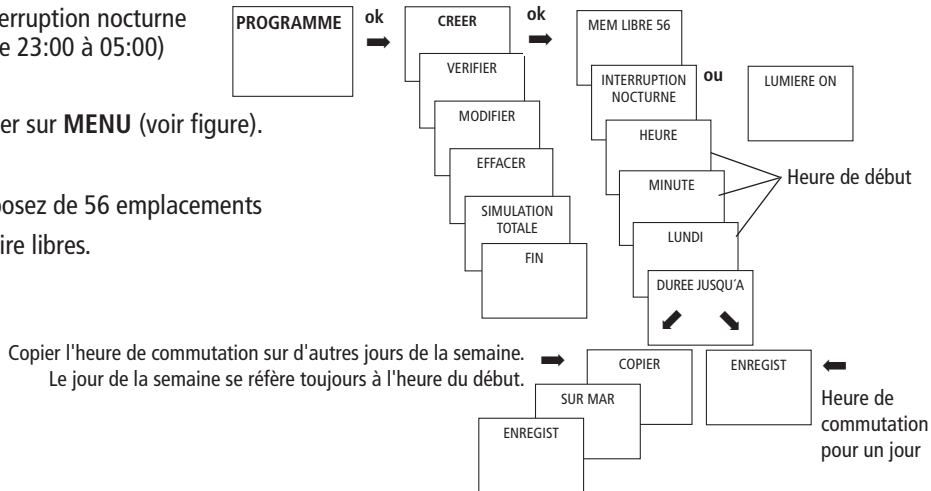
erruption nocturne
e 23:00 à 05:00)

er sur **MENU** (voir figure).

osez de 56 emplacements
ire libres.

PROGRAMME

ok

CREER

VERIFIER

MODIFIER

EFFACER

SIMULATION TOTALE

FIN

ok

MEM LIBRE 56

INTERRUPTION NOCTURNE

ou

LUMIERE ON

HEURE

MINUTE

LUNDI

Heure de début

DUREE JUSQU'A

Copier l'heure de commutation sur d'autres jours de la semaine.
Le jour de la semaine se réfère toujours à l'heure du début.

COPIER

SUR MAR

ENREGIST

ENREGIST

Heure de commutation pour un jour